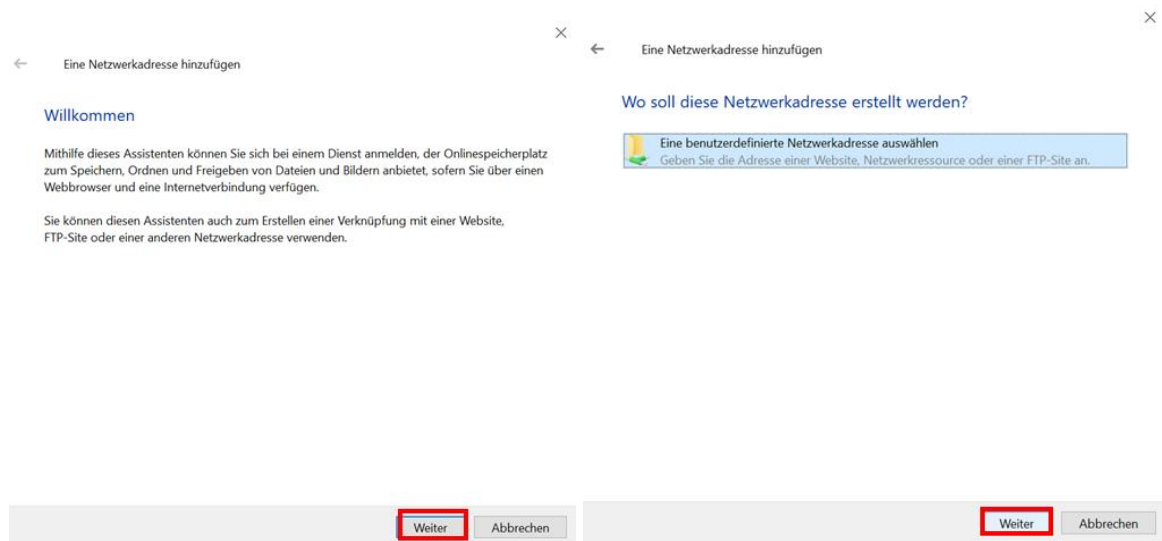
×

←

Eine Netzwerkadresse hinzufügen

Willkommen

Mithilfe dieses Assistenten können Sie sich bei einem Dienst anmelden, der Onlinespeicherplatz zum Speichern, Ordnen und Freigeben von Dateien und Bildern anbietet, sofern Sie über einen Webbrowser und eine Internetverbindung verfügen.

Sie können diesen Assistenten auch zum Erstellen einer Verknüpfung mit einer Website, FTP-Site oder einer anderen Netzwerkadresse verwenden.

Weiter

Abbrechen

×

←

Eine Netzwerkadresse hinzufügen

Wo soll diese Netzwerkadresse erstellt werden?

Eine benutzerdefinierte Netzwerkadresse auswählen

Geben Sie die Adresse einer Website, Netzwerkressource oder einer FTP-Site an.

Weiter

Abbrechen